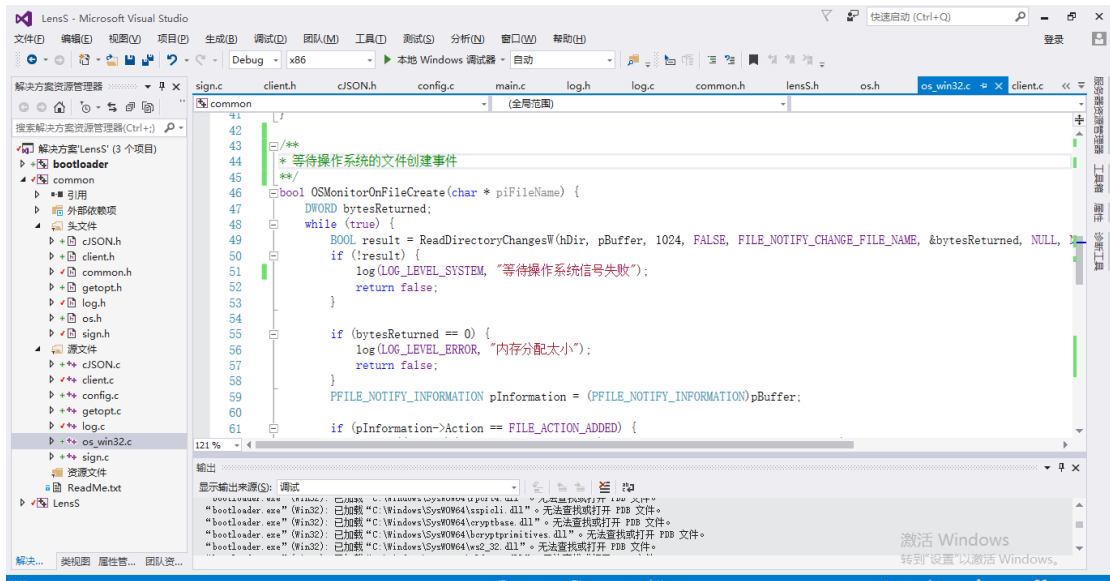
LensS - Microsoft Visual Studio
快速启动 (Ctrl+Q)
文件(F) 编辑(E) 视图(V) 项目(P) 生成(B) 调试(D) 团队(M) 工具(T) 测试(S) 分析(N) 窗口(W) 帮助(H)
登录
Debug x86 ▶ 本地 Windows 调试器 自动
解决方案资源管理器
搜索解决方案资源管理器(Ctrl+;)
解决方案'LensS' (3 个项目)
bootloader
common
引用
外部依赖项
头文件
cJSON.h
client.h
common.h
getopt.h
log.h
os.h
sign.h
源文件
cJSON.c
client.c
config.c
getopt.c
log.c
os_win32.c
sign.c
资源文件
ReadMe.txt
LensS
解决... 类视图 属性管... 团队资...
sign.c client.h cJSON.h config.c main.c log.h log.c common.h lensS.h os.h os_win32.c client.c
common (全局范围)
41 }
42
43 /**
44 * 等待操作系统的文件创建事件
45 **/
46 bool OSMonitorOnFileCreate(char * piFileName) {
47 DWORD bytesReturned;
48 while (true) {
49 BOOL result = ReadDirectoryChangesW(hDir, pBuffer, 1024, FALSE, FILE_NOTIFY_CHANGE_FILE_NAME, &bytesReturned, NULL, N
50 if (!result) {
51 log(LOG_LEVEL_SYSTEM, "等待操作系统信号失败");
52 return false;
53 }
54
55 if (bytesReturned == 0) {
56 log(LOG_LEVEL_ERROR, "内存分配太小");
57 return false;
58 }
59 PFILE_NOTIFY_INFORMATION pInformation = (PFILE_NOTIFY_INFORMATION)pBuffer;
60
61 if (pInformation->Action == FILE_ACTION_ADDED) {
121 %
输出
显示输出来源(S): 调试
"bootloader.exe" (Win32): 已加载 "C:\Windows\SysWOW64\sspicli.dll"。无法查找或打开 PDB 文件。
"bootloader.exe" (Win32): 已加载 "C:\Windows\SysWOW64\cryptbase.dll"。无法查找或打开 PDB 文件。
"bootloader.exe" (Win32): 已加载 "C:\Windows\SysWOW64\bcryptprimitives.dll"。无法查找或打开 PDB 文件。
"bootloader.exe" (Win32): 已加载 "C:\Windows\SysWOW64\ws2_32.dll"。无法查找或打开 PDB 文件。
激活 Windows
转到"设置"以激活 Windows。
服务器资源管理器 工具箱 属性 诊断工具